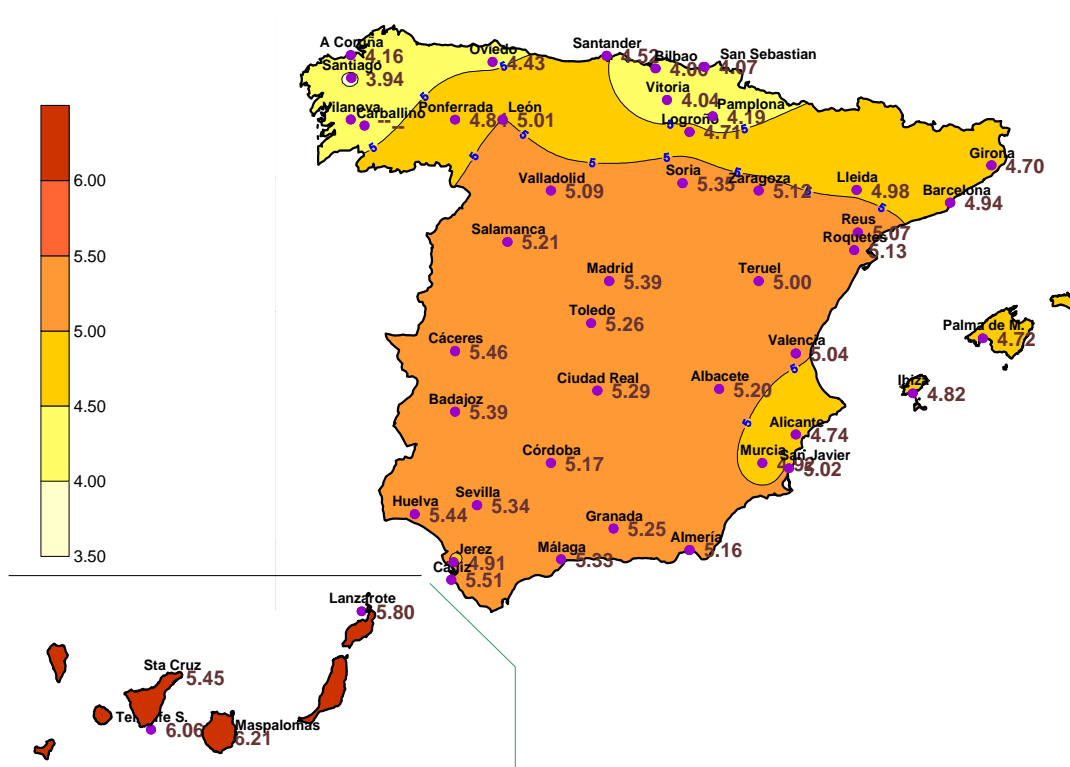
6.00
5.50
5.00
4.50
4.00
3.50

A Coruña 4.16
Santiago 3.94
Oviedo 4.43
Santander 4.52
Bilbao 4.06
San Sebastian 4.07
Vitoria 4.04
Pamplona 4.19
Logroño 4.71
Vilanova
Carballino --
Ponferrada 4.8
León 5.01
Girona 4.70
Valladolid 5.09
Soria 5.35
Zaragoza 5.12
Lleida 4.98
Barcelona 4.94
Salamanca 5.21
Reus 5.07
Roquetes 5.13
Madrid 5.39
Teruel 5.00
Toledo 5.26
Palma de M. 4.72
Cáceres 5.46
Valencia 5.04
Ciudad Real 5.29
Albacete 5.20
Ibiza 4.82
Badajoz 5.39
Alicante 4.74
Córdoba 5.17
Murcia 4.9
San Javier 5.02
Huelva 5.44
Sevilla 5.34
Granada 5.25
Almería 5.16
Jerez 4.91
Málaga 5.33
Cádiz 5.51
Lanzarote 5.80
Sta Cruz 5.45
Tenerife S. 6.06
Maspalomas 6.21
5
5
5
5
5
5
5
5
5
5
5